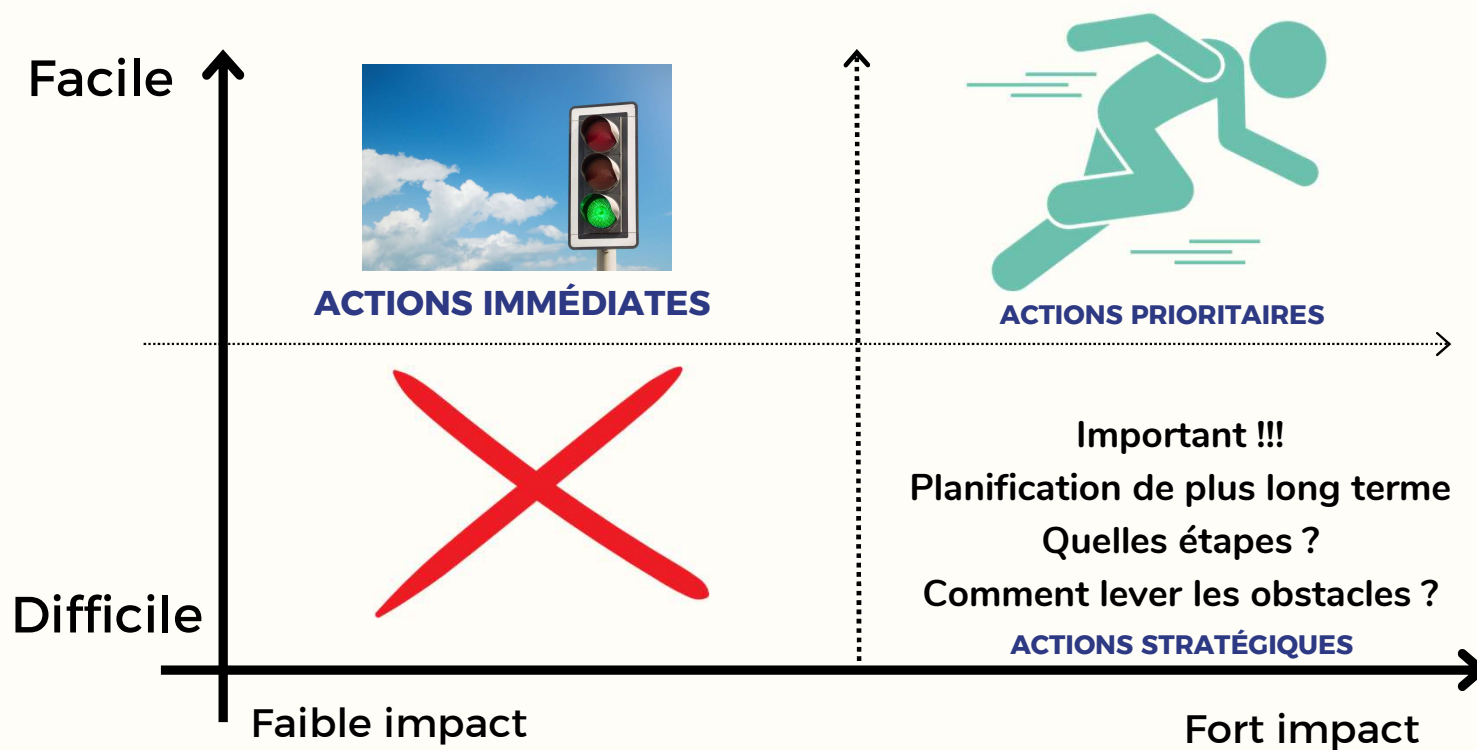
Facile

ACTIONS IMMÉDIATES

ACTIONS PRIORITAIRES

Important !!!
Planification de plus long terme
Quelles étapes ?
Comment lever les obstacles ?
ACTIONS STRATÉGIQUES

Difficile

Faible impact

Fort impact